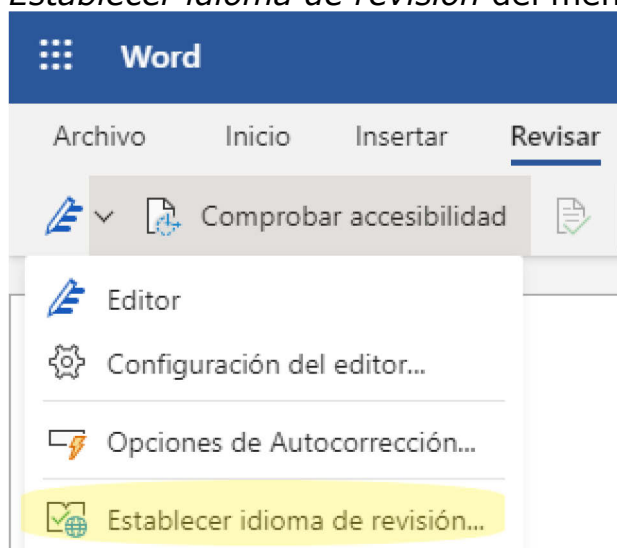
Establecer idioma de revisión del men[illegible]

Word

Archivo Inicio Insertar Revisar

Comprobar accesibilidad

Editor

Configuración del editor...

Opciones de Autocorrección...

Establecer idioma de revisión...